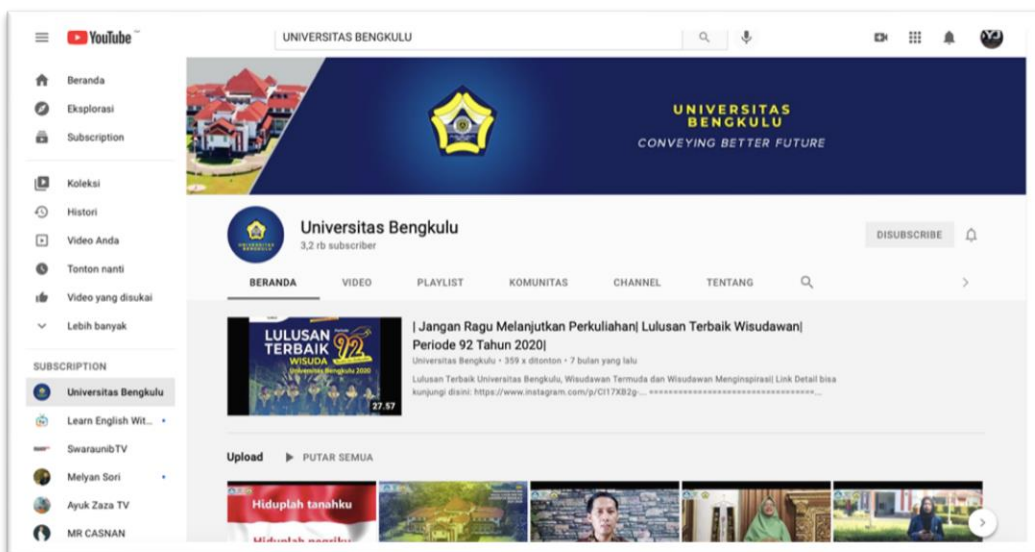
YouTube

UNIVERSITAS BENGKULU

Beranda
Eksplorasi
Subscription

Koleksi
Histori
Video Anda
Tonton nanti
Video yang disukai
Lebih banyak

SUBSCRIPTION
Universitas Bengkulu
Learn English Wit...
SwaraunibTV
Melyan Sori
Ayuk Zaza TV
MR CASNAN

UNIVERSITAS BENGKULU
CONVEYING BETTER FUTURE

Universitas Bengkulu
3,2 rb subscriber

DISUBSCRIBE

BERANDA VIDEO PLAYLIST KOMUNITAS CHANNEL TENTANG

LULUSAN TERBAIK WISUDA 92 Universitas Bengkulu 2020
27.57

| Jangan Ragu Melanjutkan Perkuliahan| Lulusan Terbaik Wisudawan| Periode 92 Tahun 2020|
Universitas Bengkulu • 359 x ditonton • 7 bulan yang lalu
Lulusan Terbaik Universitas Bengkulu, Wisudawan Termuda dan Wisudawan Menginspirasi| Link Detail bisa kunjungi disini: https://www.instagram.com/p/CI17XB2g-... ==============================...

Upload PUTAR SEMUA

Hiduplah tanahku
Hiduplah negeriku